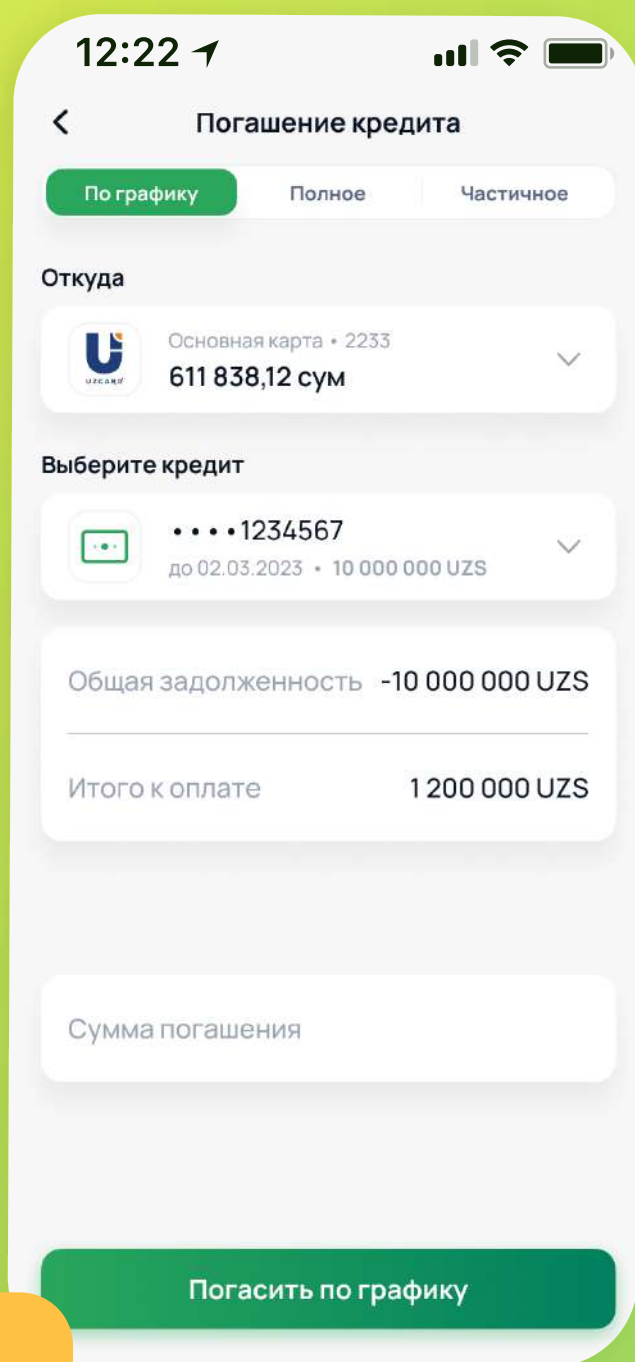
12:22

Погашение кредита

По графику
Полное
Частичное

Откуда

UZCARD
Основная карта • 2233
611 838,12 сум

Выберите кредит

••••1234567
до 02.03.2023 • 10 000 000 UZS

Общая задолженность -10 000 000 UZS

Итого к оплате 1 200 000 UZS

Сумма погашения

Погасить по графику